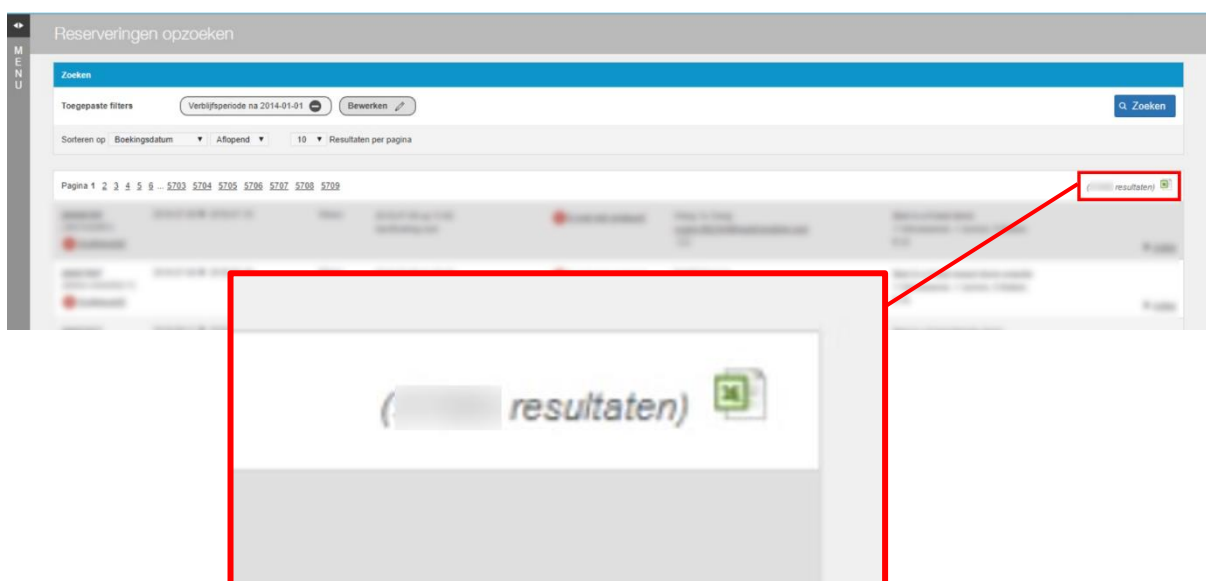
MENU

Reserveringen opzoeken

Zoeken

Toegepaste filters
Verblijfsperiode na 2014-01-01
Bewerken
Zoeken

Sorteren op Boekingsdatum ▼ Aflopend ▼ 10 ▼ Resultaten per pagina

Pagina 1 2 3 4 5 6 ... 5703 5704 5705 5706 5707 5708 5709

([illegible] resultaten)

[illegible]

([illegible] resultaten)